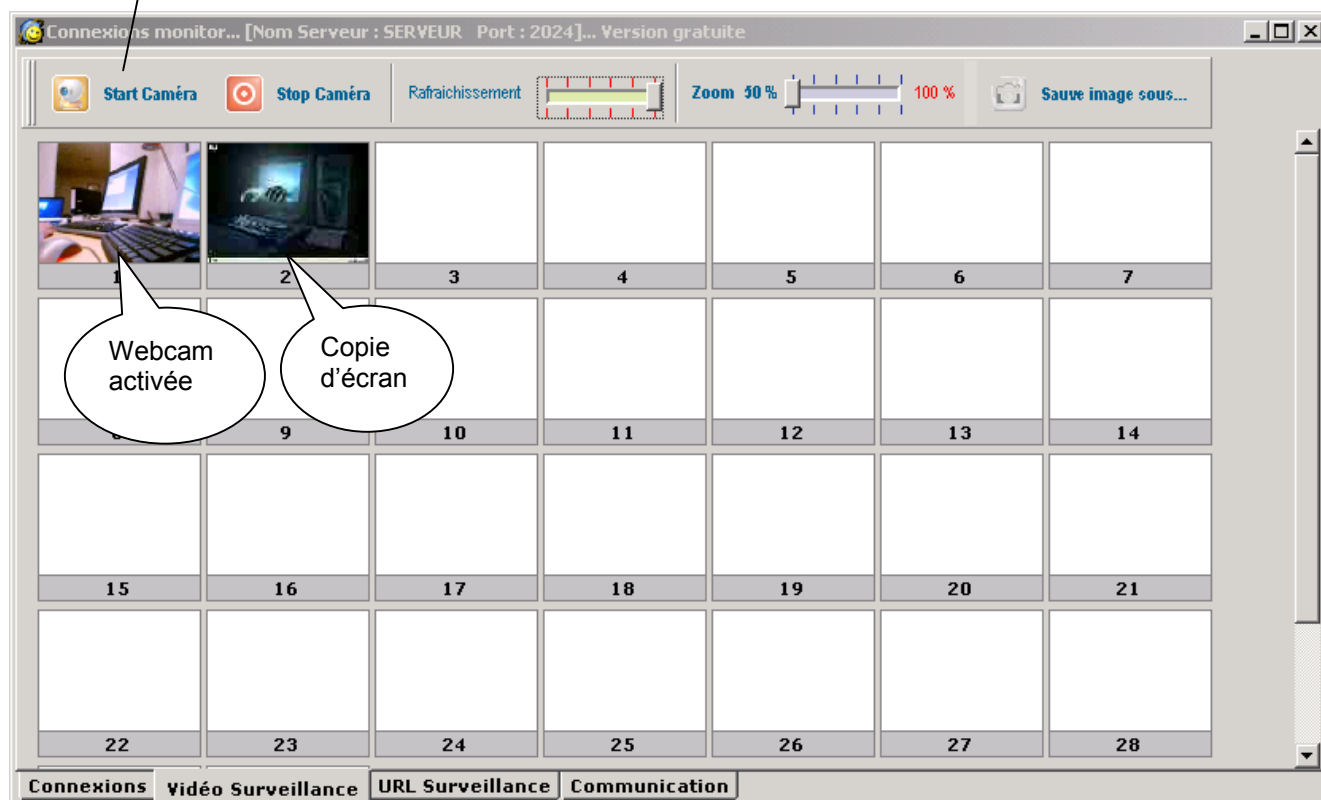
Connexions monitor... [Nom Serveur : SERVEUR Port : 2024]... Version gratuite

Start Caméra
Stop Caméra
Rafraichissement
Zoom 50 %
100 %
Sauve image sous...

1
2
3
4
5
6
7
Webcam activée
Copie d'écran
8
9
10
11
12
13
14
15
16
17
18
19
20
21
22
23
24
25
26
27
28

Connexions
Vidéo Surveillance
URL Surveillance
Communication